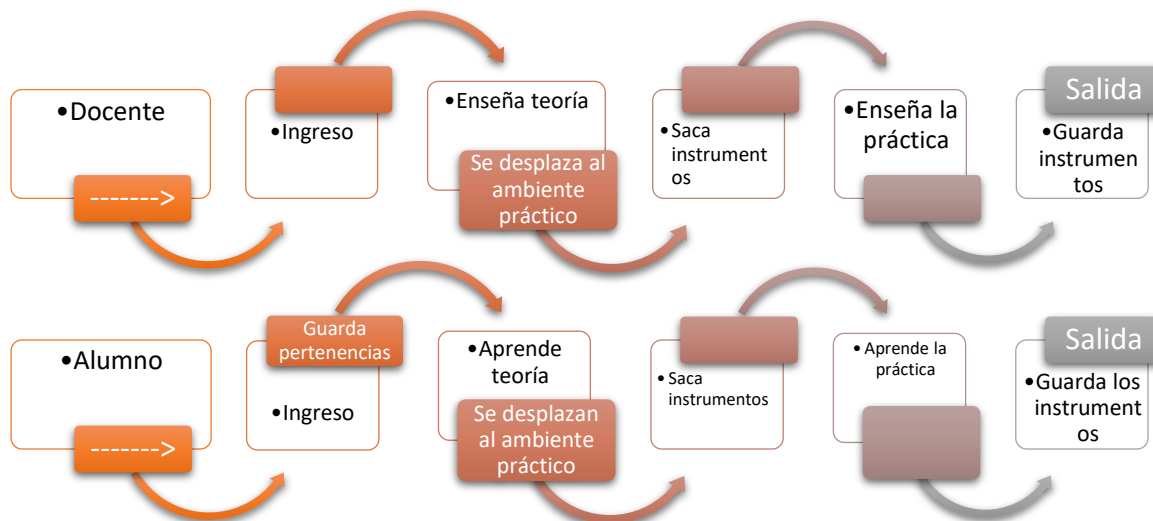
•Docente

------->

•Ingreso

•Enseña teoría

Se desplaza al ambiente práctico

•Saca instrumentos

•Enseña la práctica

Salida

•Guarda instrumentos

•Alumno

------->

Guarda pertenencias

•Ingreso

•Aprende teoría

Se desplazan al ambiente práctico

•Saca instrumentos

•Aprende la práctica

Salida

•Guarda los instrumentos